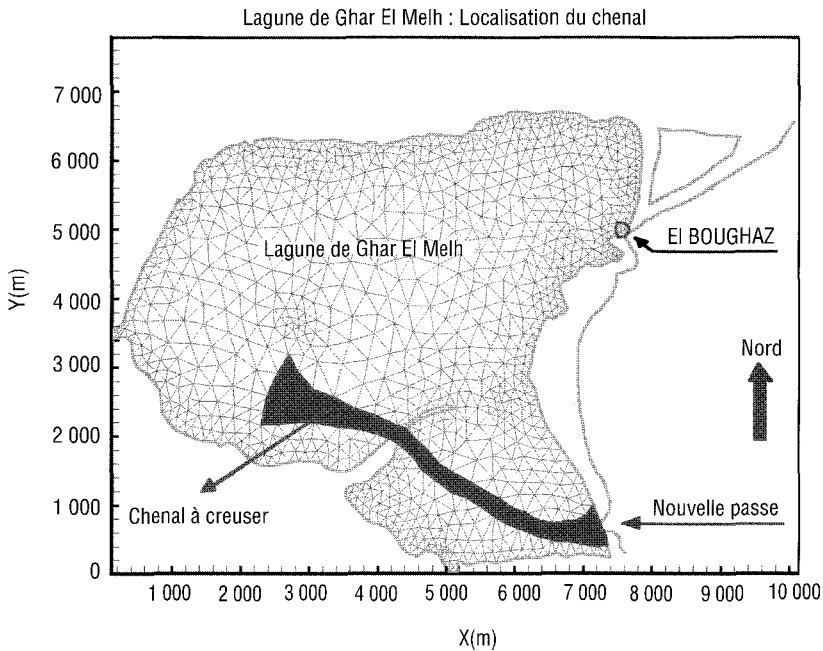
Lagune de Ghar El Melh : Localisation du chenal

7 000
6 000
5 000
4 000
3 000
2 000
1 000
0

Y(m)

Lagune de Ghar El Melh

El BOUGHAZ

Nord

Chenal à creuser

Nouvelle passe

1 000 2 000 3 000 4 000 5 000 6 000 7 000 8 000 9 000 10 000

X(m)